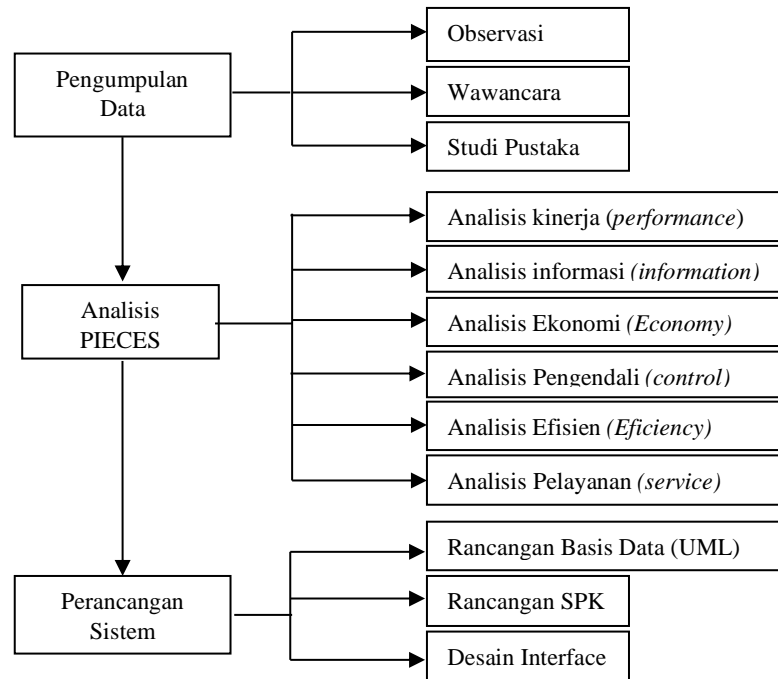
Pengumpulan Data

Observasi

Wawancara

Studi Pustaka

Analisis PIECES

Analisis kinerja (*performance*)

Analisis informasi *(information)*

Analisis Ekonomi *(Economy)*

Analisis Pengendali *(control)*

Analisis Efisien *(Eficiency)*

Analisis Pelayanan *(service)*

Perancangan Sistem

Rancangan Basis Data (UML)

Rancangan SPK

Desain Interface